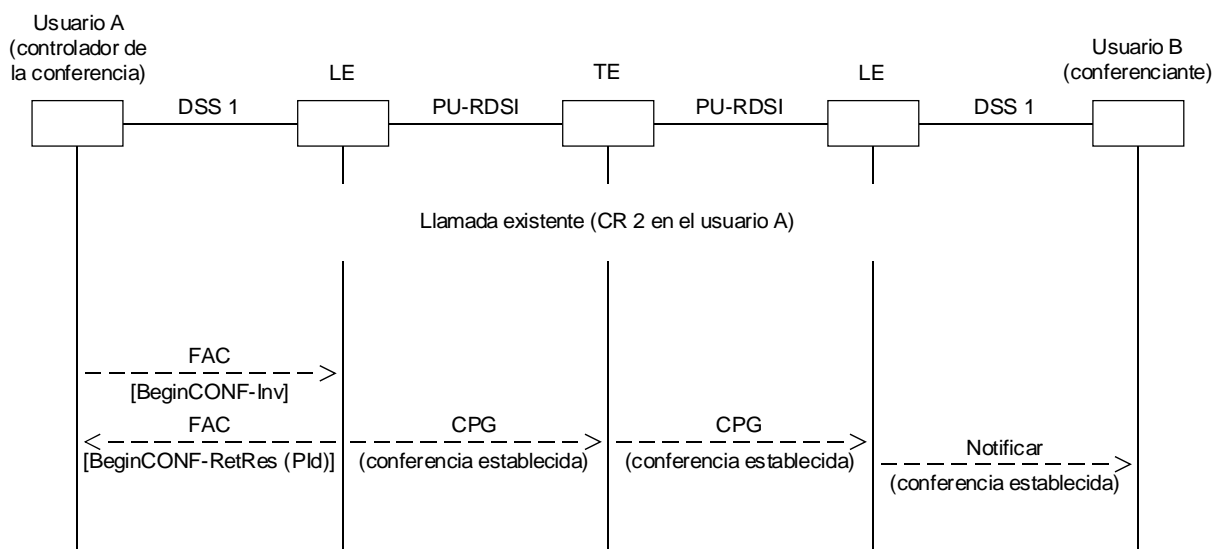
Usuario A (controlador de la conferencia)

LE

TE

LE

Usuario B (conferenciante)

DSS 1

PU-RDSI

PU-RDSI

DSS 1

Llamada existente (CR 2 en el usuario A)

FAC
[BeginCONF-Inv]

FAC
[BeginCONF-RetRes (PId)]

CPG
(conferencia establecida)

CPG
(conferencia establecida)

Notificar
(conferencia establecida)